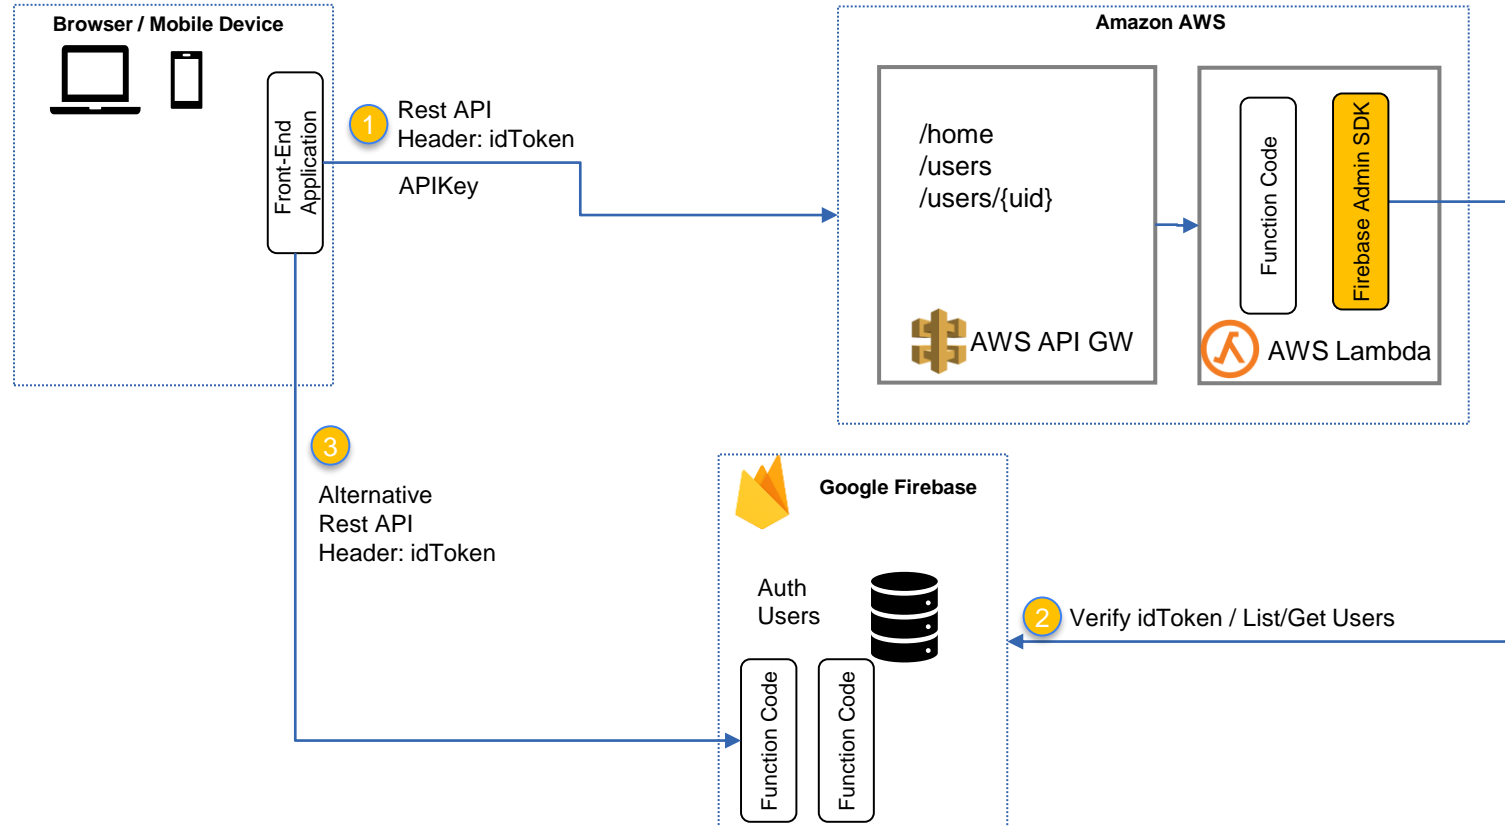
Browser / Mobile Device

Front-End Application

1 Rest API
Header: idToken
APIKey

Amazon AWS

/home
/users
/users/{uid}

AWS API GW

Function Code

Firebase Admin SDK

AWS Lambda

3 Alternative
Rest API
Header: idToken

Google Firebase

Auth
Users

Function Code

Function Code

2 Verify idToken / List/Get Users